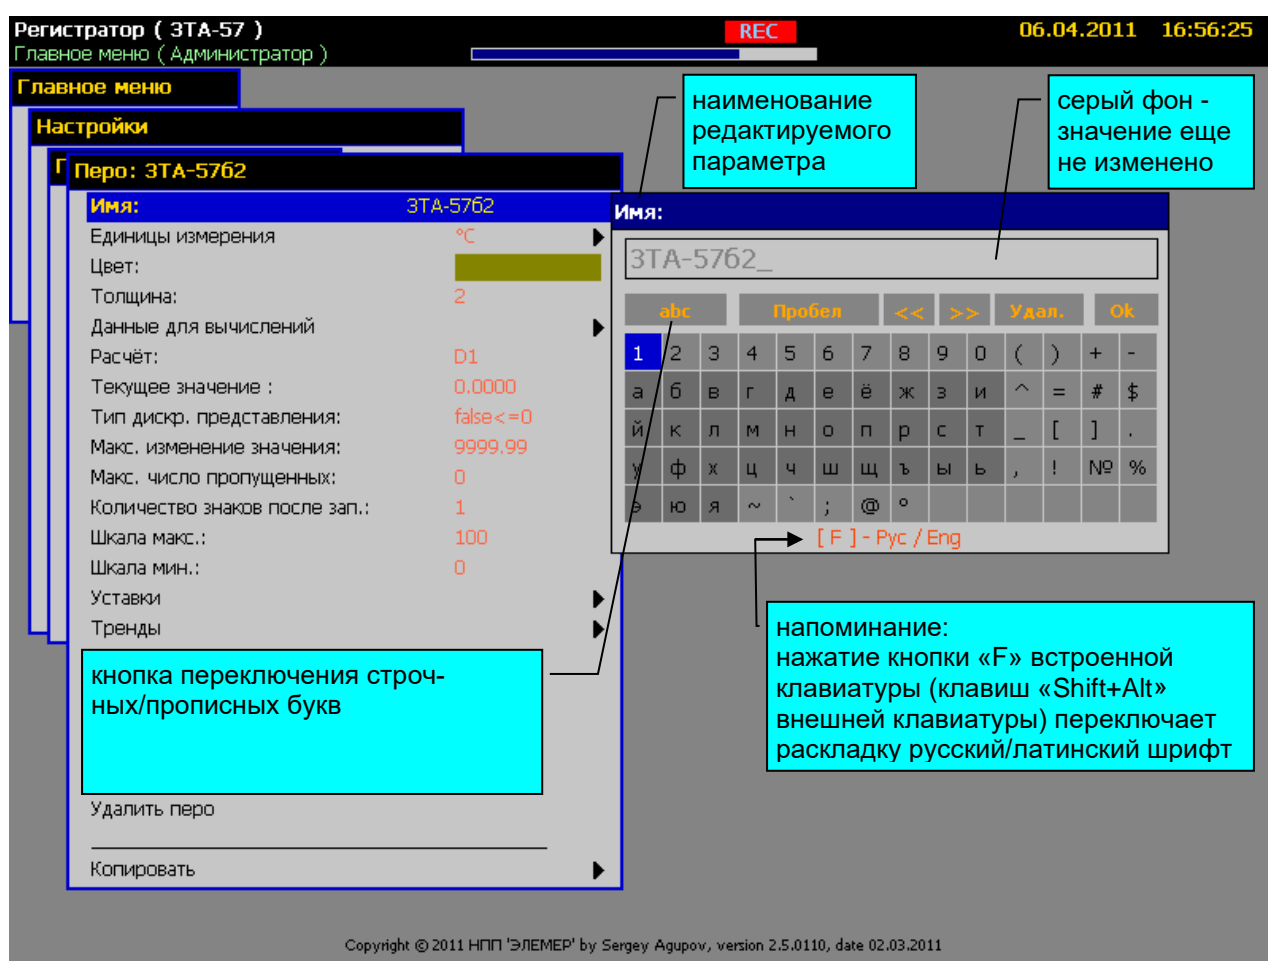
Регистратор ( ЗТА-57 )
Главное меню ( Администратор )
REC
06.04.2011 16:56:25

Главное меню
Настройки
Перо: ЗТА-5762

| | |
|---|---|
| Имя: | ЗТА-5762 |
| Единицы измерения | °C |
| Цвет: | |
| Толщина: | 2 |
| Данные для вычислений | |
| Расчёт: | D1 |
| Текущее значение : | 0.0000 |
| Тип дискр. представления: | false<=0 |
| Макс. изменение значения: | 9999.99 |
| Макс. число пропущенных: | 0 |
| Количество знаков после зап.: | 1 |
| Шкала макс.: | 100 |
| Шкала мин.: | 0 |
| Уставки | |
| Тренды | |

Удалить перо
Копировать

наименование редактируемого параметра

серый фон - значение еще не изменено

Имя:
ЗТА-5762_

| abc | Пробел | << | >> | Удал. | Ok |
|---|---|---|---|---|---|

| 1 | 2 | 3 | 4 | 5 | 6 | 7 | 8 | 9 | 0 | ( | ) | + | - |
|---|---|---|---|---|---|---|---|---|---|---|---|---|---|
| а | б | в | г | д | е | ё | ж | з | и | ^ | = | # | $ |
| й | к | л | м | н | о | п | р | с | т | _ | [ | ] | . |
| у | ф | х | ц | ч | ш | щ | ъ | ы | ь | , | ! | № | % |
| э | ю | я | ~ | ` | ; | @ | ° | | | | | | |

[ F ] - Рус / Eng

кнопка переключения строчных/прописных букв

напоминание:
нажатие кнопки «F» встроенной клавиатуры (клавиш «Shift+Alt» внешней клавиатуры) переключает раскладку русский/латинский шрифт

Copyright © 2011 НПП 'ЭЛЕМЕР' by Sergey Agupov, version 2.5.0110, date 02.03.2011